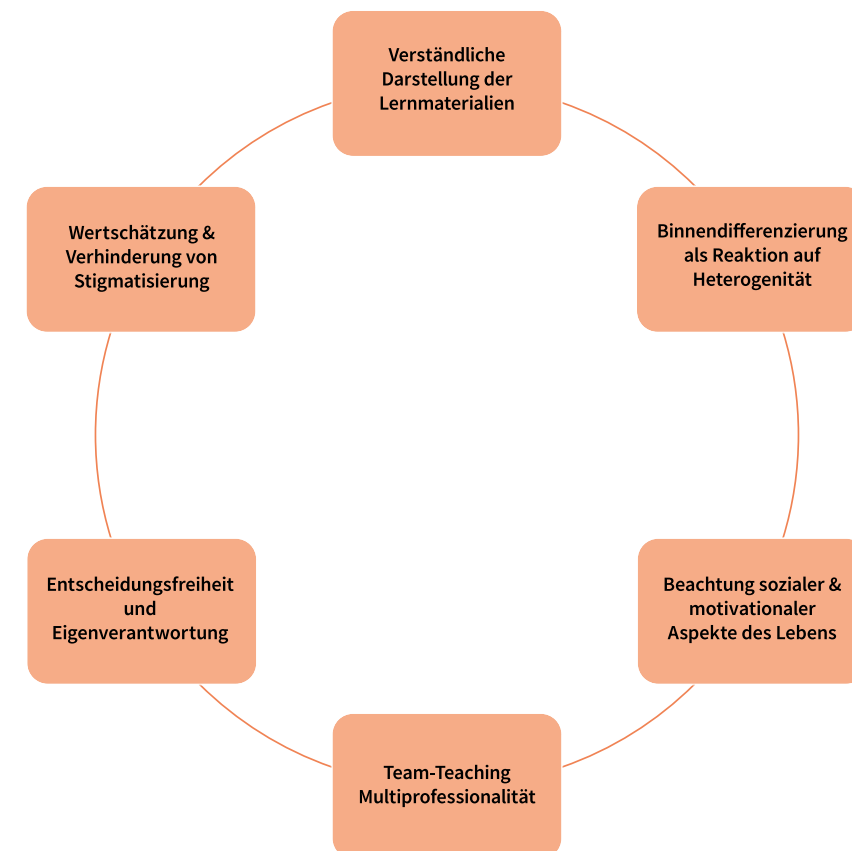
Verständliche Darstellung der Lernmaterialien

Binnendifferenzierung als Reaktion auf Heterogenität

Beachtung sozialer & motivationaler Aspekte des Lebens

Team-Teaching Multiprofessionalität

Entscheidungsfreiheit und Eigenverantwortung

Wertschätzung & Verhinderung von Stigmatisierung